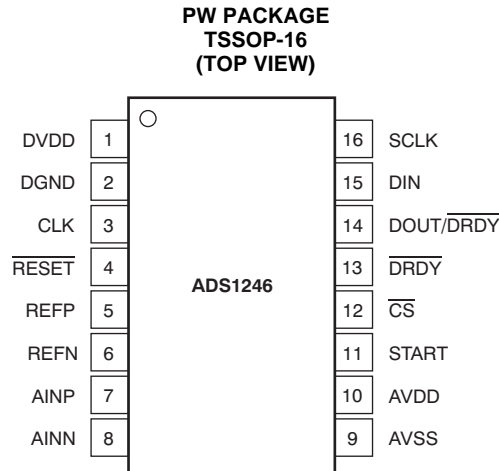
PW PACKAGE
TSSOP-16
(TOP VIEW)

DVDD 1
DGND 2
CLK 3
$\overline{RESET}$ 4
REFP 5
REFN 6
AINP 7
AINN 8

ADS1246

16 SCLK
15 DIN
14 DOUT/$\overline{DRDY}$
13 $\overline{DRDY}$
12 $\overline{CS}$
11 START
10 AVDD
9 AVSS